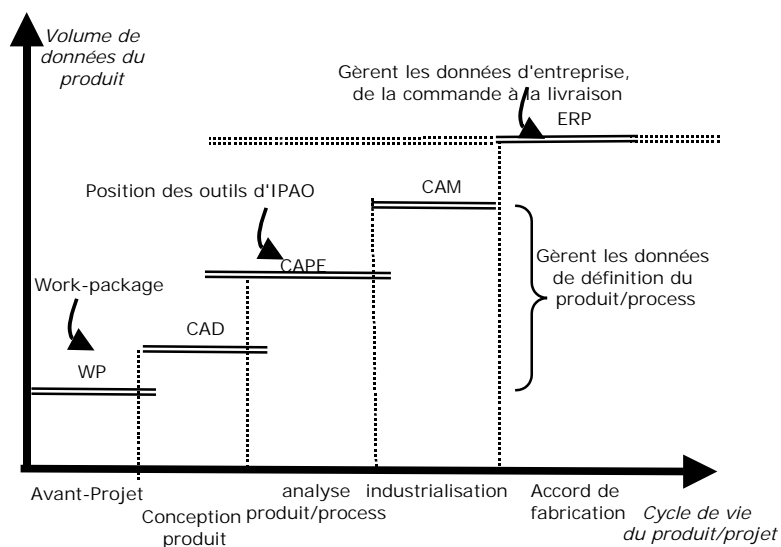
Volume de données du produit

Gèrent les données d'entreprise, de la commande à la livraison

ERP

Position des outils d'IPAO

CAM

CAPE

Gèrent les données de définition du produit/process

Work-package

CAD

WP

Avant-Projet

Conception produit

analyse produit/process

industrialisation

Accord de fabrication

Cycle de vie du produit/projet